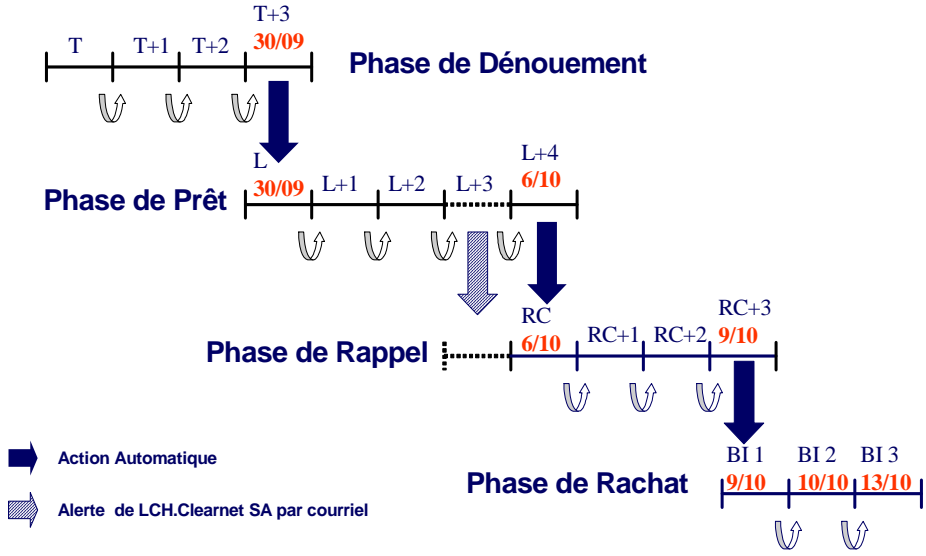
T T+1 T+2 T+3 30/09

Phase de Dénouement

Phase de Prêt

L 30/09 L+1 L+2 L+3 L+4 6/10

Phase de Rappel

RC 6/10 RC+1 RC+2 RC+3 9/10

Phase de Rachat

BI 1 9/10 BI 2 10/10 BI 3 13/10

Action Automatique

Alerte de LCH.Clearnet SA par courriel